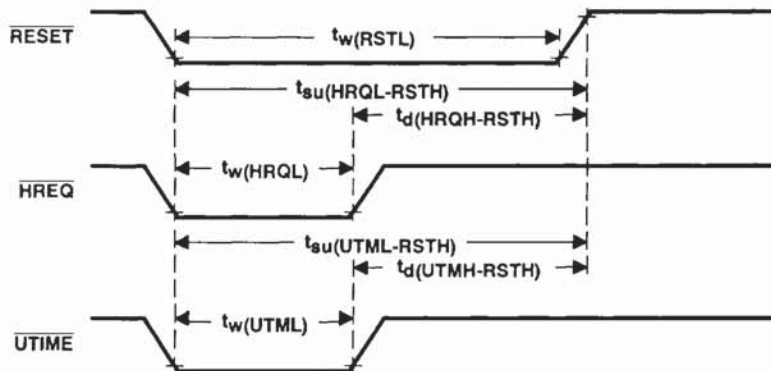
$\overline{\text{RESET}}$

$t_{w(RSTL)}$

$t_{su(HRQL-RSTH)}$

$t_{d(HRQH-RSTH)}$

$\overline{\text{HREQ}}$

$t_{w(HRQL)}$

$t_{su(UTML-RSTH)}$

$t_{d(UTMH-RSTH)}$

$\overline{\text{UTIME}}$

$t_{w(UTML)}$